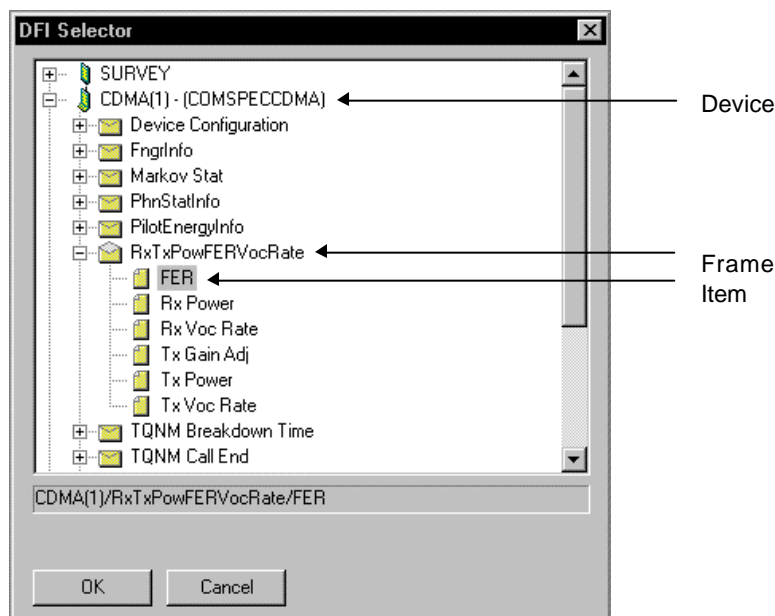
DFI Selector

SURVEY
CDMA(1) - (COMSPECCDMA)
Device Configuration
FngrInfo
Markov Stat
PhnStatInfo
PilotEnergyInfo
RxTxPowFERVocRate
FER
Rx Power
Rx Voc Rate
Tx Gain Adj
Tx Power
Tx Voc Rate
TQNM Breakdown Time
TQNM Call End

CDMA(1)/RxTxPowFERVocRate/FER

OK
Cancel

Device
Frame
Item